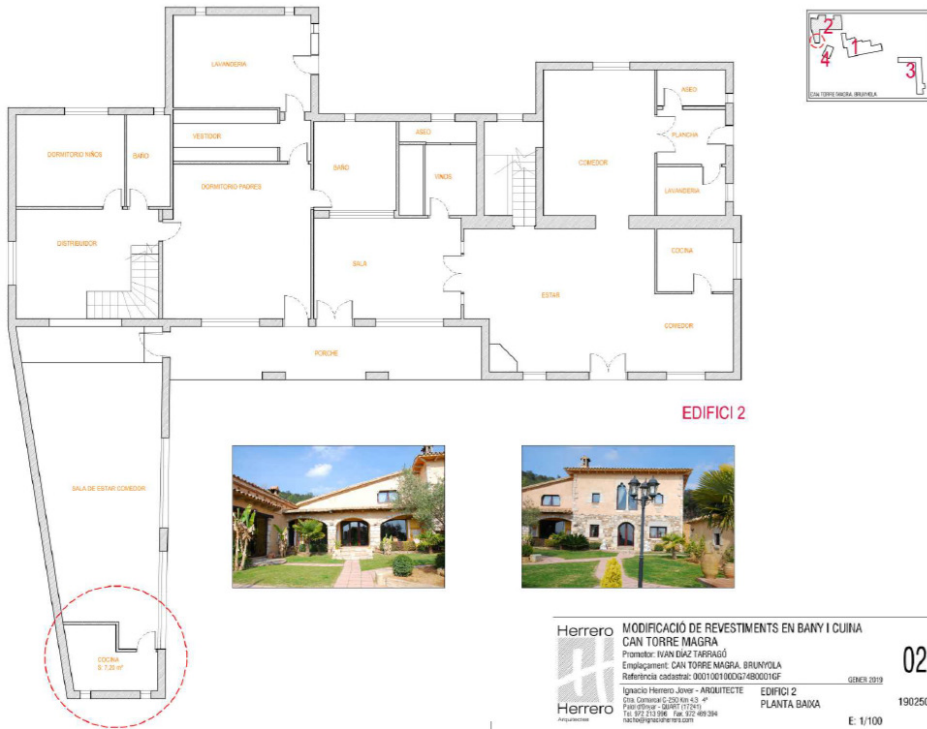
LAVANDERIA

VESTIDOR

DORMITORIO NIÑOS

BAÑO

DORMITORIO PADRES

BAÑO

ASEO

VINOS

COMEDOR

ASEO

PLANCHA

LAVANDERIA

DISTRIBUIDOR

SALA

ESTAR

COCINA

COMEDOR

PORCHE

SALA DE ESTAR COMEDOR

COCINA
S: 7,25 m²

2
1
4
3
CAN TORRE MAGRA. BRUNYOLA

EDIFICI 2

Herrero
Herrero
Arquitectes

MODIFICACIÓ DE REVESTIMENTS EN BANY I CUINA
CAN TORRE MAGRA
Promotor: IVAN DÍAZ TARRAGÓ
Emplaçament: CAN TORRE MAGRA. BRUNYOLA
Referència cadastral: 000100100DG74B0001GF
GENER 2019
02
Ignacio Herrero Jover - ARQUITECTE
Ctra. Comarcal C-250 Km 4,3 - 4º
Pont d'Envalí - QUART (17241)
Tel. 972 213 996 Fax. 972 469 394
nacho@ignacioherrero.com
EDIFICI 2
PLANTA BAIXA
190250
E: 1/100